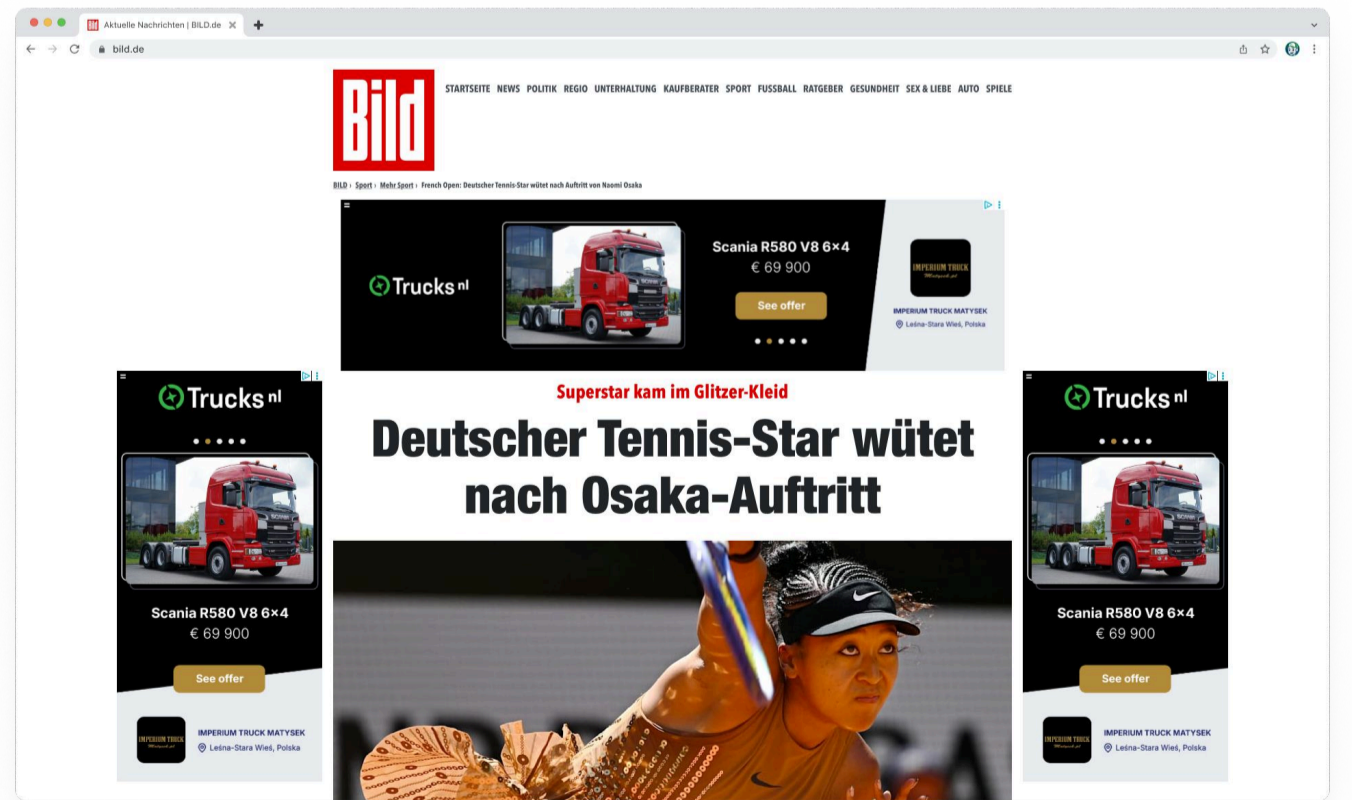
Aktuelle Nachrichten | BILD.de

bild.de

BILD

STARTSEITE NEWS POLITIK REGIO UNTERHALTUNG KAUFBERATER SPORT FUSSBALL RATGEBER GESUNDHEIT SEX & LIEBE AUTO SPIELE

BILD › Sport › Mehr Sport › French Open: Deutscher Tennis-Star wütet nach Auftritt von Naomi Osaka

Trucks nl

Scania R580 V8 6×4
€ 69 900
See offer

IMPERIUM TRUCK MATYSEK
Leśna-Stara Wieś, Polska

Trucks nl

Scania R580 V8 6×4
€ 69 900
See offer

IMPERIUM TRUCK MATYSEK
Leśna-Stara Wieś, Polska

Superstar kam im Glitzer-Kleid

Deutscher Tennis-Star wütet nach Osaka-Auftritt

Trucks nl

Scania R580 V8 6×4
€ 69 900
See offer

IMPERIUM TRUCK MATYSEK
Leśna-Stara Wieś, Polska